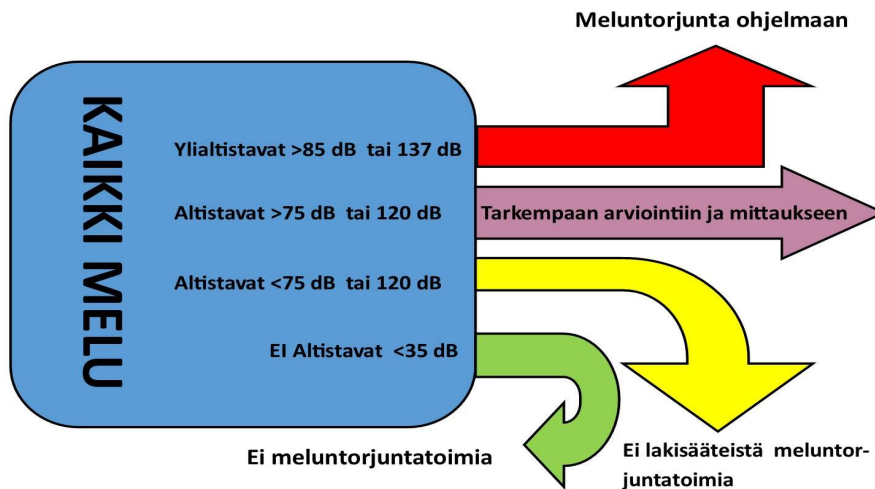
Meluntorjunta ohjelmaan

KAIKKI MELU

Ylialtistavat >85 dB tai 137 dB

Altistavat >75 dB tai 120 dB

Tarkempaan arviointiin ja mittaukseen

Altistavat <75 dB tai 120 dB

Ei Altistavat <35 dB

Ei meluntorjuntatoimia

Ei lakisääteistä meluntorjuntatoimia